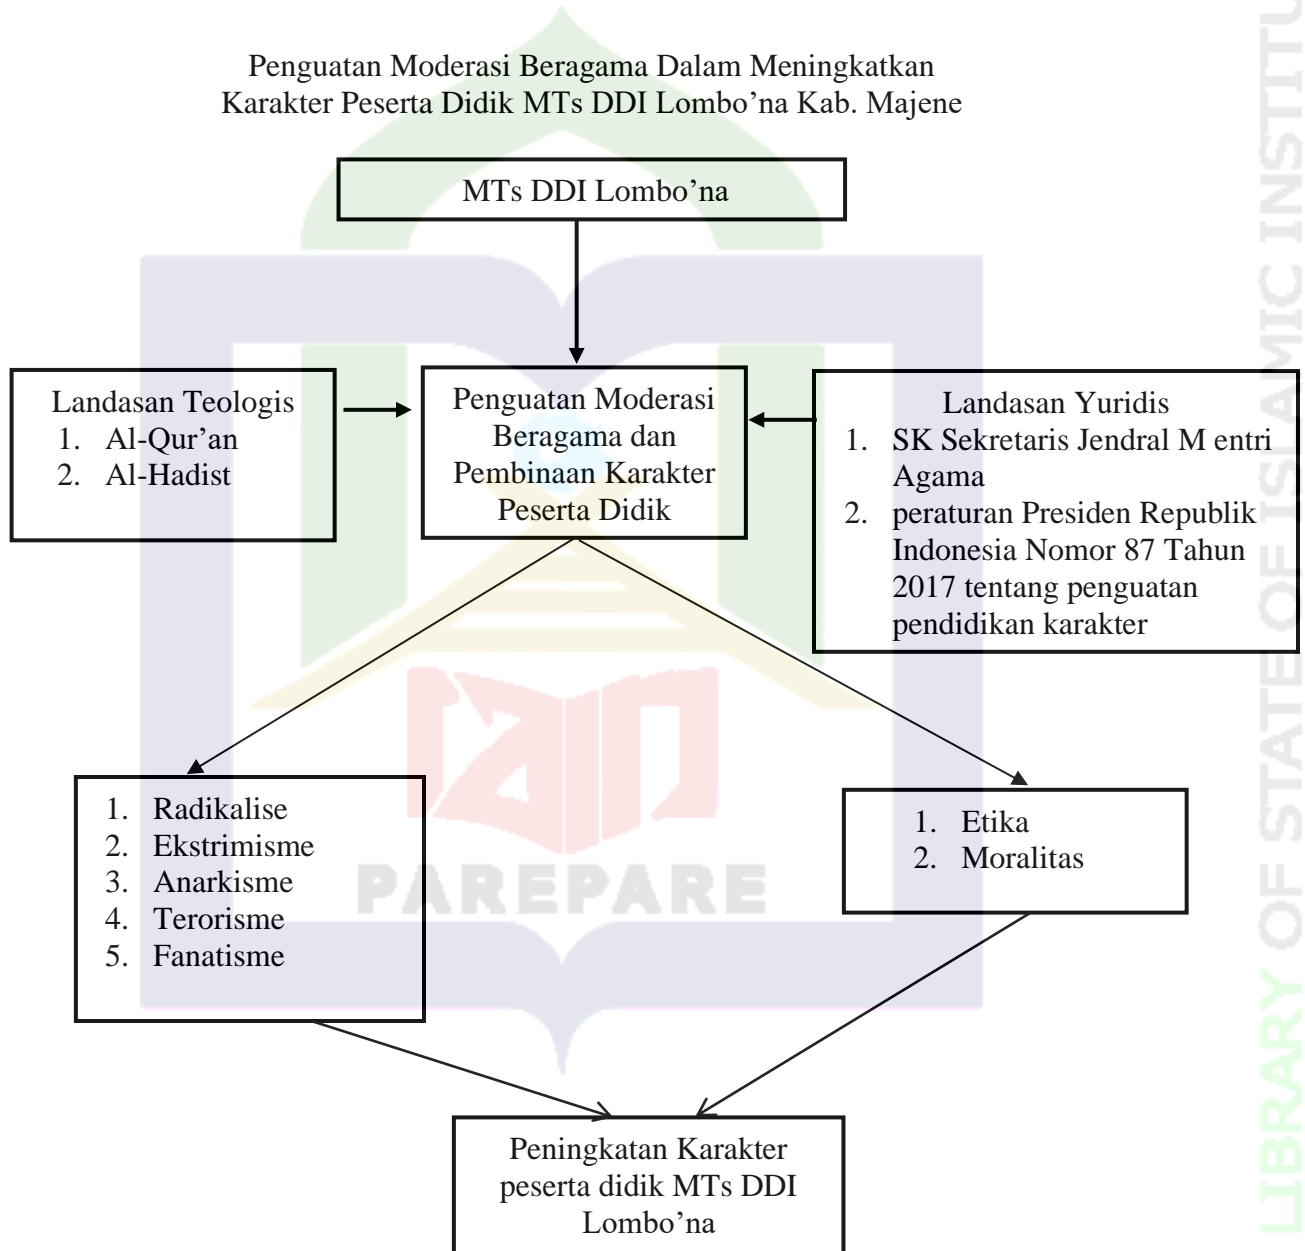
Penguatan Moderasi Beragama Dalam Meningkatkan Karakter Peserta Didik MTs DDI Lombo'na Kab. Majene

MTs DDI Lombo'na

Landasan Teologis
1. Al-Qur'an
2. Al-Hadist

Penguatan Moderasi Beragama dan Pembinaan Karakter Peserta Didik

Landasan Yuridis
1. SK Sekretaris Jendral M entri Agama
2. peraturan Presiden Republik Indonesia Nomor 87 Tahun 2017 tentang penguatan pendidikan karakter

1. Radikalise
2. Ekstrimisme
3. Anarkisme
4. Terorisme
5. Fanatisme

1. Etika
2. Moralitas

Peningkatan Karakter peserta didik MTs DDI Lombo'na

PAREPARE

LIBRARY OF STATE ISLAMIC INSTITU